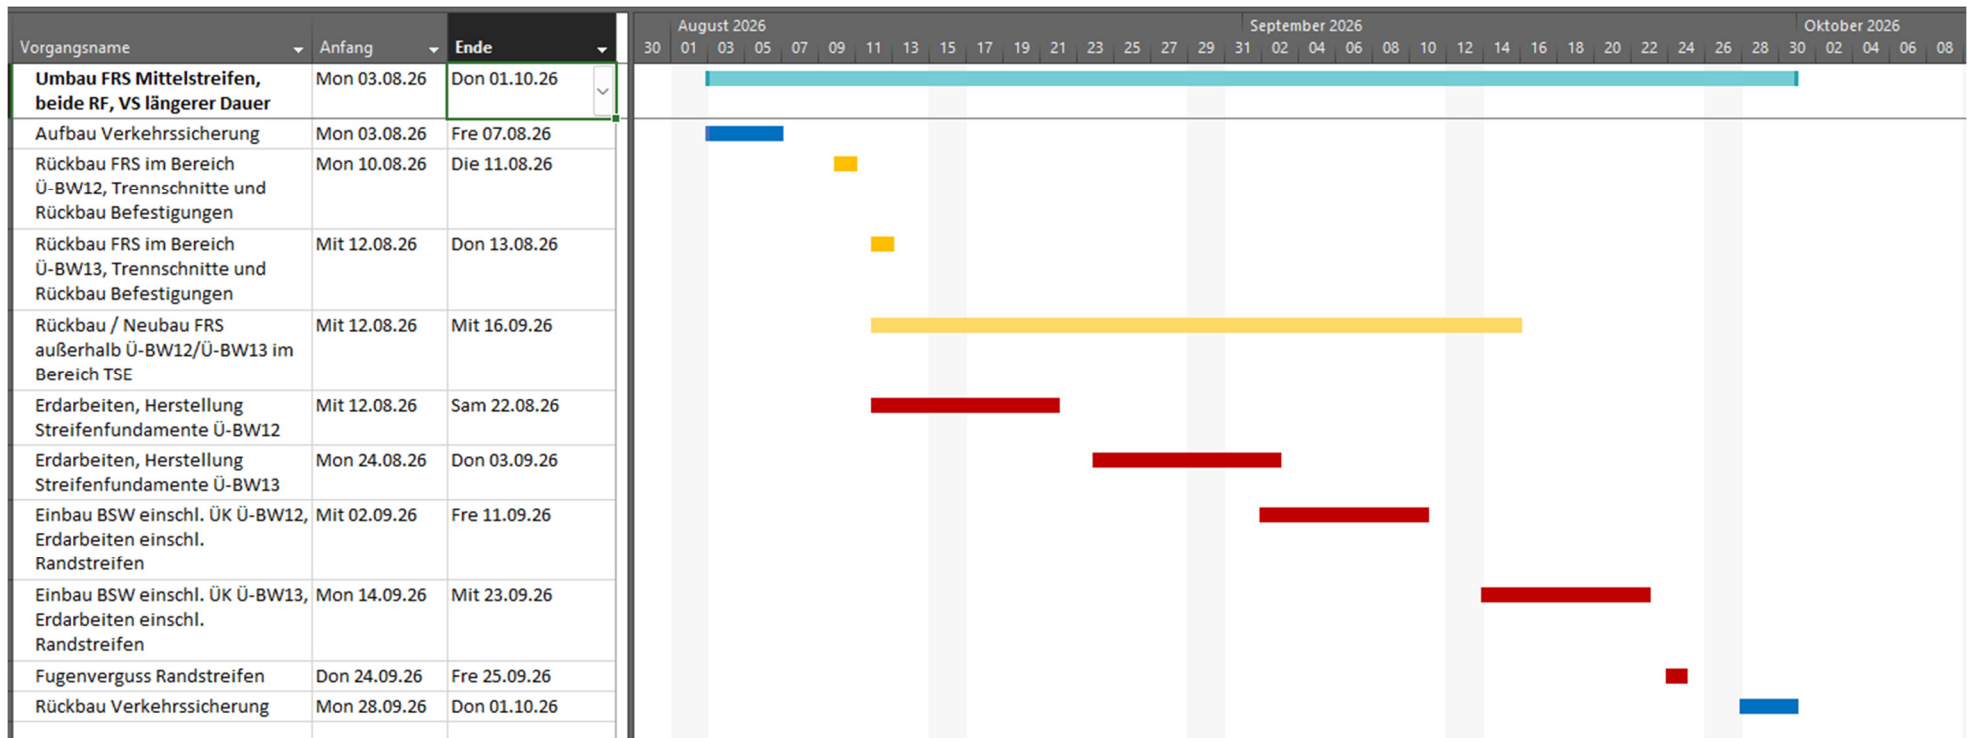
| Vorgangsname | Anfang | Ende |
|---|---|---|
| Umbau FRS Mittelstreifen, beide RF, VS längerer Dauer | Mon 03.08.26 | Don 01.10.26 |
| Aufbau Verkehrssicherung | Mon 03.08.26 | Fre 07.08.26 |
| Rückbau FRS im Bereich Ü-BW12, Trennschnitte und Rückbau Befestigungen | Mon 10.08.26 | Die 11.08.26 |
| Rückbau FRS im Bereich Ü-BW13, Trennschnitte und Rückbau Befestigungen | Mit 12.08.26 | Don 13.08.26 |
| Rückbau / Neubau FRS außerhalb Ü-BW12/Ü-BW13 im Bereich TSE | Mit 12.08.26 | Mit 16.09.26 |
| Erdarbeiten, Herstellung Streifenfundamente Ü-BW12 | Mit 12.08.26 | Sam 22.08.26 |
| Erdarbeiten, Herstellung Streifenfundamente Ü-BW13 | Mon 24.08.26 | Don 03.09.26 |
| Einbau BSW einschl. ÜK Ü-BW12, Erdarbeiten einschl. Randstreifen | Mit 02.09.26 | Fre 11.09.26 |
| Einbau BSW einschl. ÜK Ü-BW13, Erdarbeiten einschl. Randstreifen | Mon 14.09.26 | Mit 23.09.26 |
| Fugenverguss Randstreifen | Don 24.09.26 | Fre 25.09.26 |
| Rückbau Verkehrssicherung | Mon 28.09.26 | Don 01.10.26 |

August 2026 September 2026 Oktober 2026
30 01 03 05 07 09 11 13 15 17 19 21 23 25 27 29 31 02 04 06 08 10 12 14 16 18 20 22 24 26 28 30 02 04 06 08